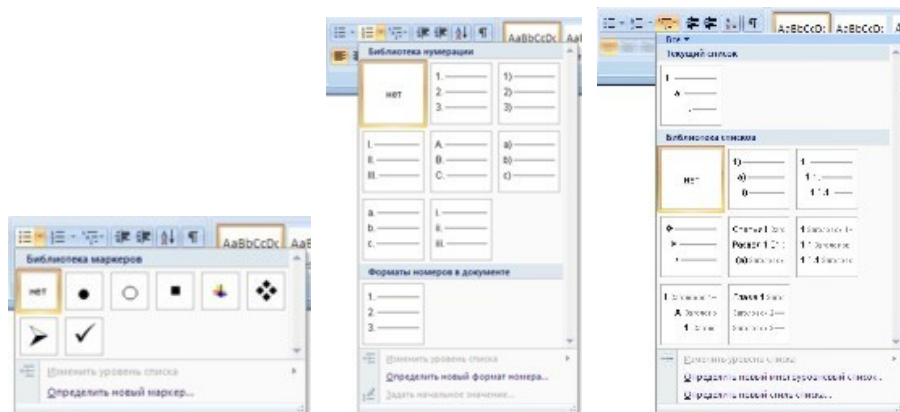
AaBbCcDc AaE

Библиотека маркеров

нет

Изменить уровень списка

Определить новый маркер...

AaBbCcDc Aa

Библиотека нумерации

нет

1. ———
2. ———
3. ———

1) ———
2) ———
3) ———

I. ———
II. ———
III. ———

A. ———
B. ———
C. ———

a) ———
b) ———
c) ———

a. ———
b. ———
c. ———

i. ———
ii. ———
iii. ———

Форматы номеров в документе

1. ———
2. ———
3. ———

Изменить уровень списка

Определить новый формат номера...

Задать начальное значение...

AaBbCcDc AaBbCcDc A

Все

Текущий список

1 ———
a ———
i ———

Библиотека списков

нет

1) ———
a) ———
i) ———

1 ———
1.1 ———
1.1.1 ———

Статья I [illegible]
Раздел 1.01 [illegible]
(a) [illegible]

1 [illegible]
1.1 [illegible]
1.1.1 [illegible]

I. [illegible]
A. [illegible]
1. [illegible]

Глава 1 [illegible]
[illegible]
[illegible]

Изменить уровень списка

Определить новый многоуровневый список...

Определить новый стиль списка...